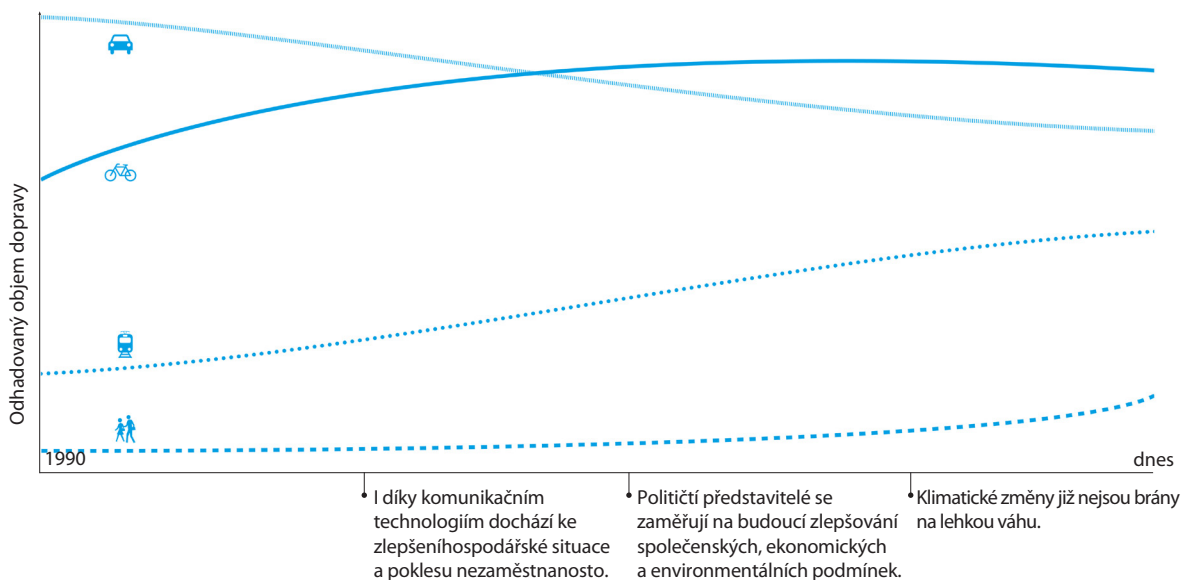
Odhadovaný objem dopravy

1990

dnes

I díky komunikačním technologiím dochází ke zlepšeníhospodářské situace a poklesu nezaměstnanosto.

Političtí představitelé se zaměřují na budoucí zlepšování společenských, ekonomických a environmentálních podmínek.

Klimatické změny již nejsou brány na lehkou váhu.